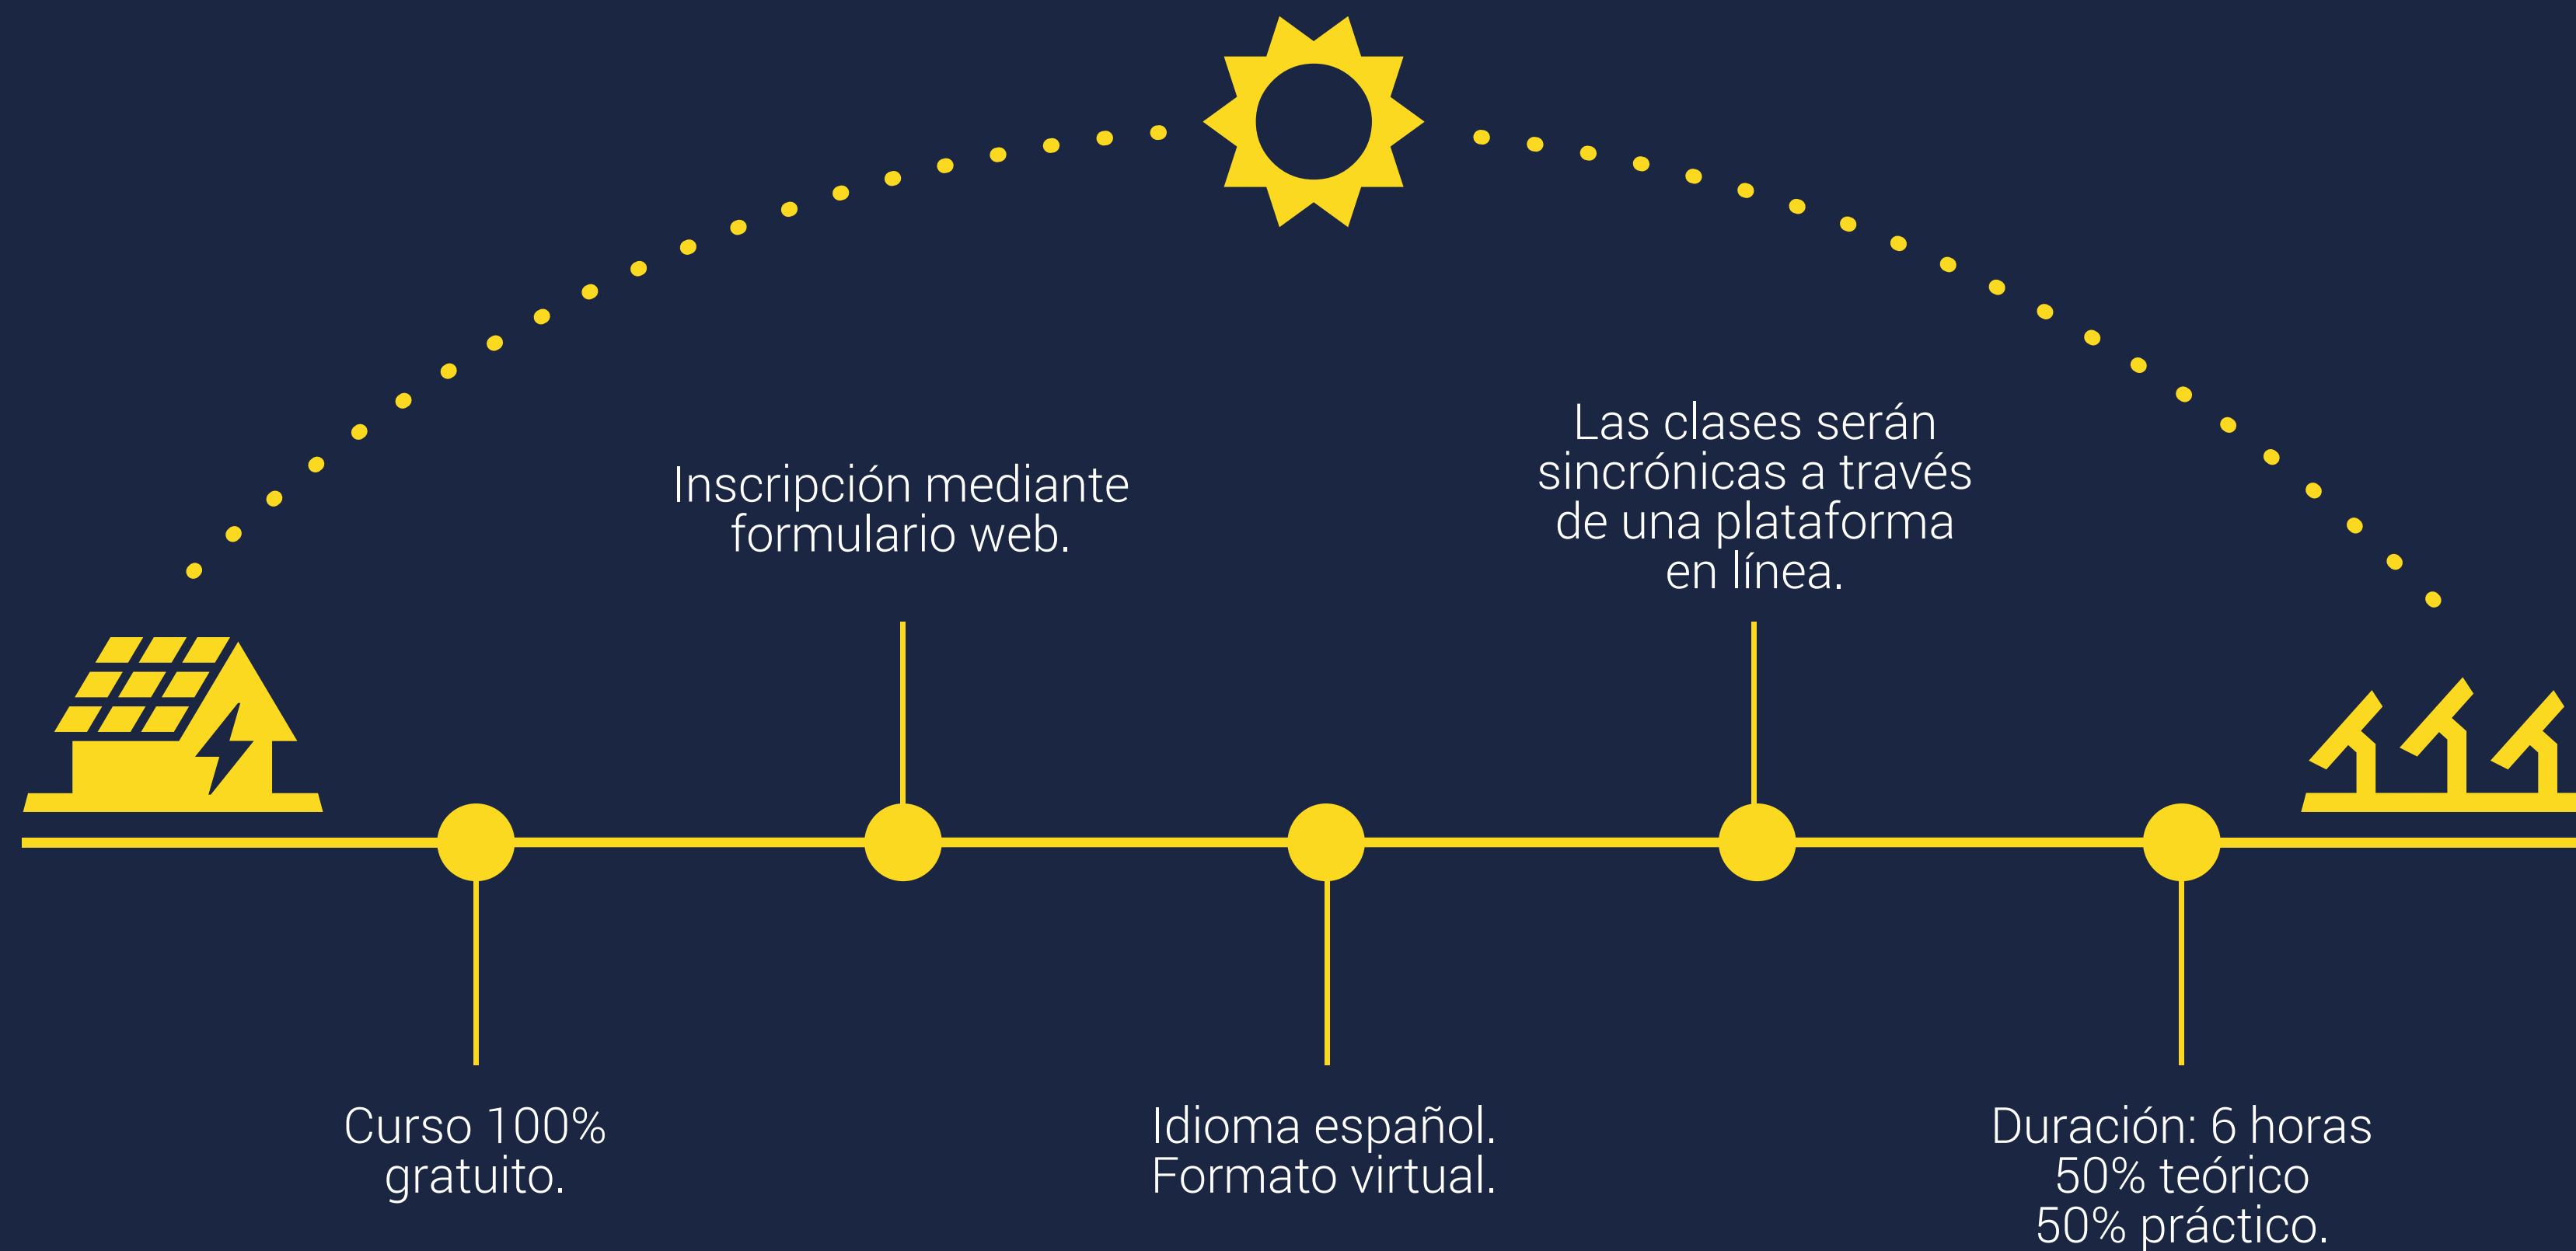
Inscripción mediante formulario web.

Las clases serán sincrónicas a través de una plataforma en línea.

Curso 100% gratuito.

Idioma español.
Formato virtual.

Duración: 6 horas
50% teórico
50% práctico.